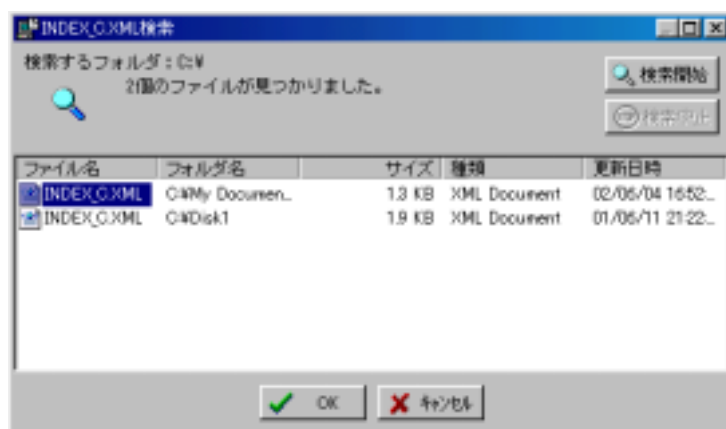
INDEX_C.XML検索

検索するフォルダ：C:¥

2個のファイルが見つかりました。

検索開始

検索中止

| ファイル名 | フォルダ名 | サイズ | 種類 | 更新日時 |
|---|---|---|---|---|
| INDEX_C.XML | C:¥My Documen... | 1.3 KB | XML Document | 02/06/04 16:52... |
| INDEX_C.XML | C:¥Disk1 | 1.9 KB | XML Document | 01/06/11 21:22:... |

OK

キャンセル